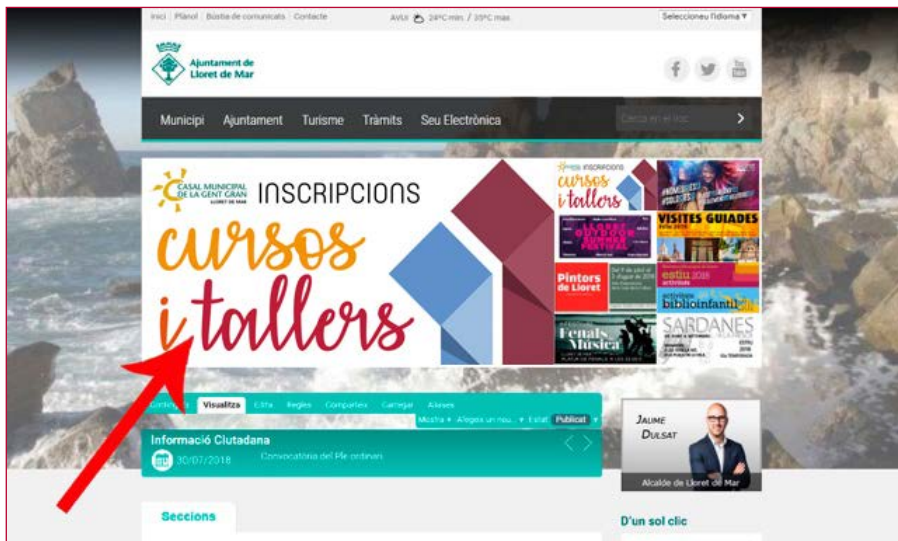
Inici | Plànol | Bústia de comunicats | Contacte

AVUI 24ºC min. / 29ºC max

Seleccioneu l'idioma ▼

Ajuntament de Lloret de Mar

Municipi Ajuntament Turisme Tràmits Seu Electrònica

Cerca en el lloc

CASAL MUNICIPAL DE LA GENT GRAN LLORET DE MAR

INSCRIPCIONS

cursos i tallers

INSCRIPCIONS cursos i tallers

VISITES GUIADES

Pintors de Lloret

estiu

biblioinfantil

Fenals Música

SARDANES

Contingut Visualitza Edita Regles Comparteix Carregar Àlies

Mostra ▾ Afegeix un nou... ▾ Estat: Publicat ▾

Informació Ciutadana

30/07/2018

Convocatòria del Ple ordinari

JAUME DULSAT

Alcalde de Lloret de Mar

Seccions

D'un sol clic